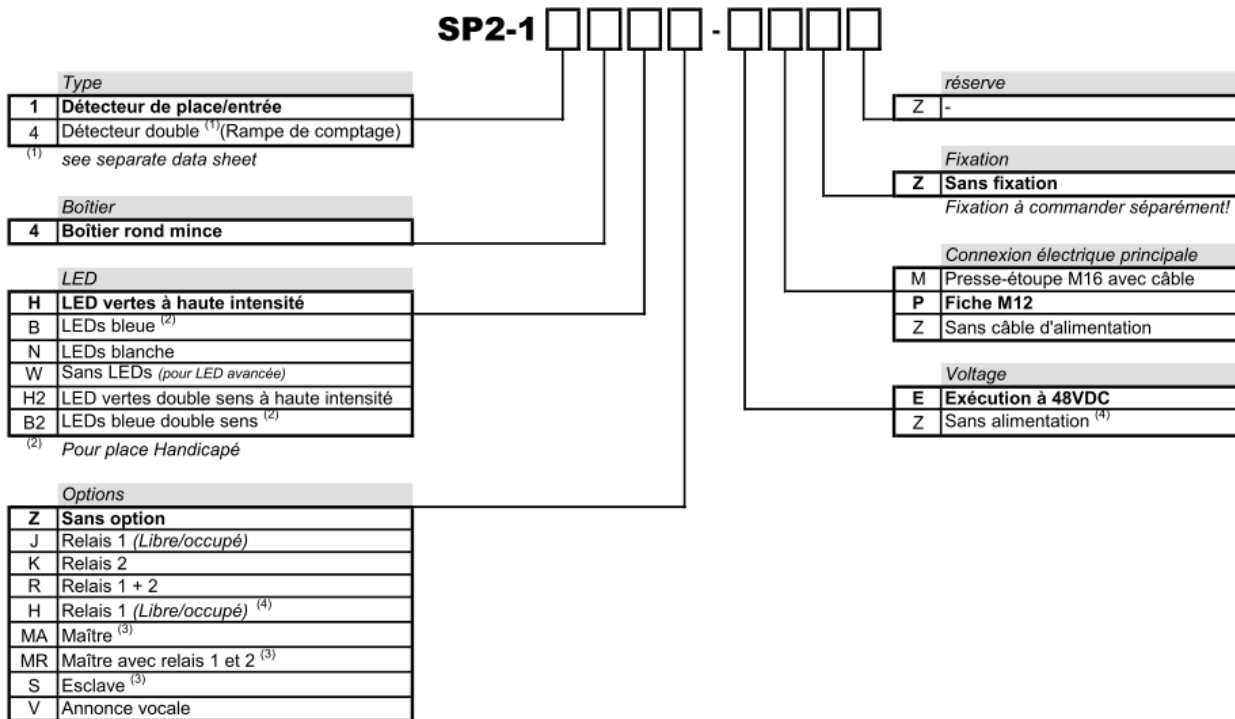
SP2-1 □□□□ - □□□□

Type

| 1 | Détecteur de place/entrée |
|---|---|
| 4 | Détecteur double $^{(1)}$(Rampe de comptage) |

$^{(1)}$ see separate data sheet

Boîtier

| 4 | Boîtier rond mince |
|---|---|

LED

| H | LED vertes à haute intensité |
|---|---|
| B | LEDs bleue $^{(2)}$ |
| N | LEDs blanche |
| W | Sans LEDs (pour LED avancée) |
| H2 | LED vertes double sens à haute intensité |
| B2 | LEDs bleue double sens $^{(2)}$ |

$^{(2)}$ Pour place Handicapé

Options

| Z | Sans option |
|---|---|
| J | Relais 1 (Libre/occupé) |
| K | Relais 2 |
| R | Relais 1 + 2 |
| H | Relais 1 (Libre/occupé) $^{(4)}$ |
| MA | Maître $^{(3)}$ |
| MR | Maître avec relais 1 et 2 $^{(3)}$ |
| S | Esclave $^{(3)}$ |
| V | Annonce vocale |

réserve

| Z | - |
|---|---|

Fixation

| Z | Sans fixation |
|---|---|

Fixation à commander séparément!

Connexion électrique principale

| M | Presse-étoupe M16 avec câble |
|---|---|
| P | Fiche M12 |
| Z | Sans câble d'alimentation |

Voltage

| E | Exécution à 48VDC |
|---|---|
| Z | Sans alimentation $^{(4)}$ |